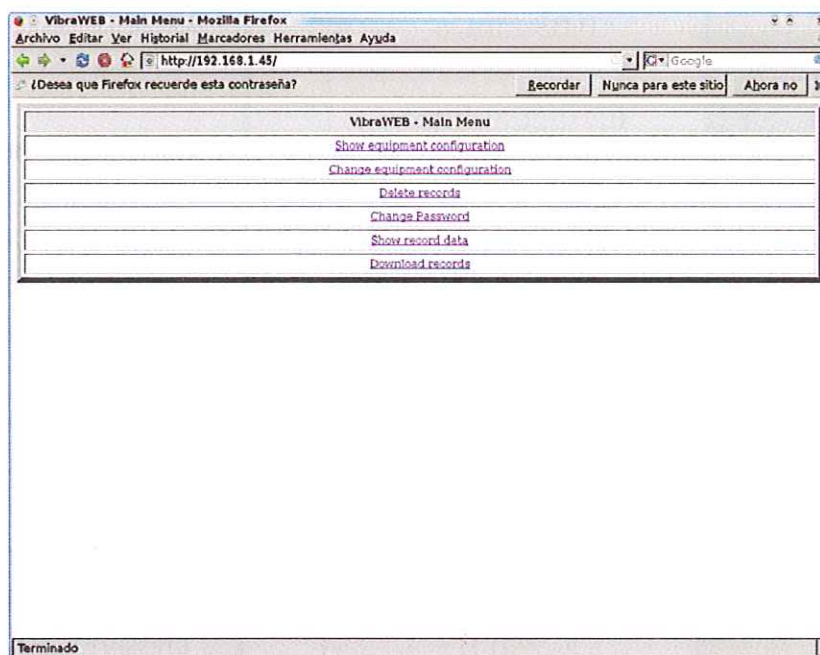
VibraWEB - Main Menu - Mozilla Firefox

Archivo Editar Ver Historial Marcadores Herramientas Ayuda

http://192.168.1.45/

Google

¿Desea que Firefox recuerde esta contraseña?

Recordar | Nunca para este sitio | Ahora no

| VibraWEB - Main Menu |
|---|
| Show equipment configuration |
| Change equipment configuration |
| Delete records |
| Change Password |
| Show record data |
| Download records |

Terminado